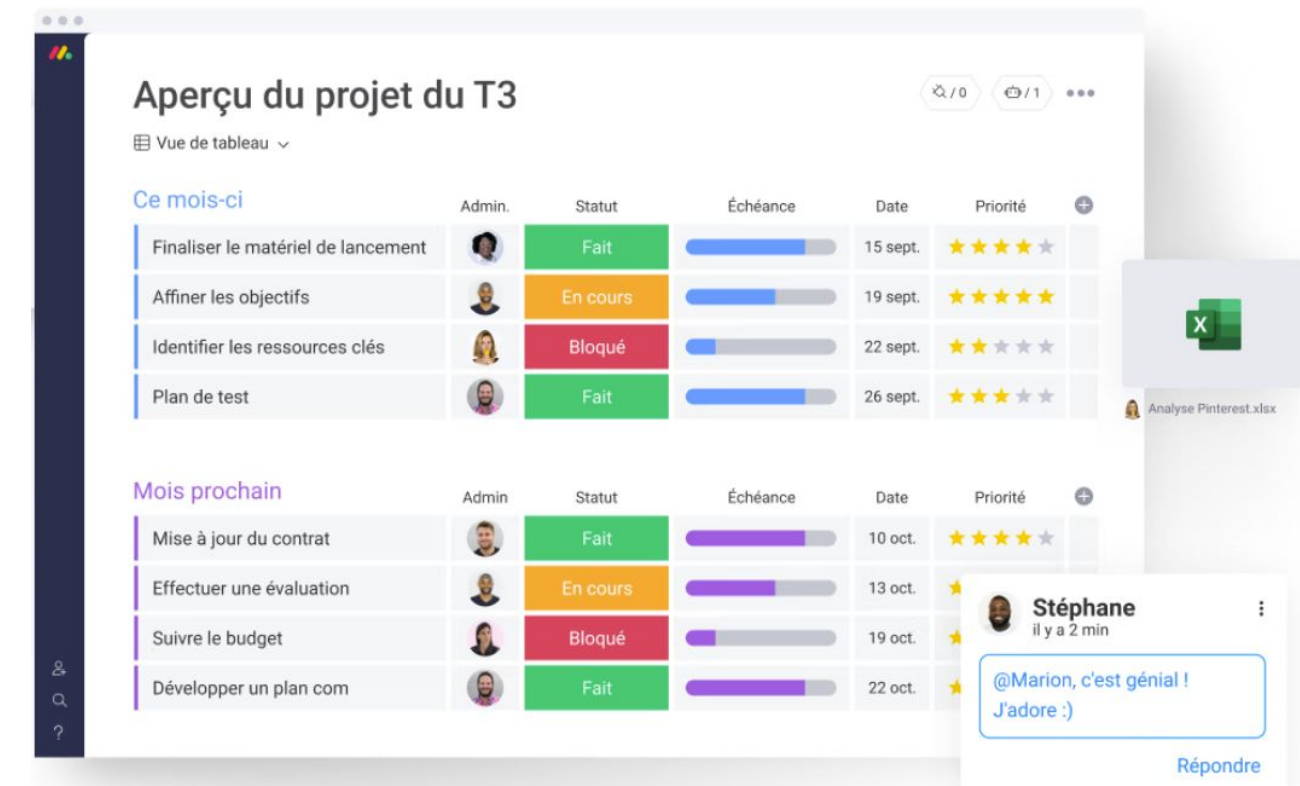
Aperçu du projet du T3

/ 0 / 1 •••

Vue de tableau

Ce mois-ci

| | Admin. | Statut | Échéance | Date | Priorité |
|---|---|---|---|---|---|
| Finaliser le matériel de lancement | | Fait | | 15 sept. | |
| Affiner les objectifs | | En cours | | 19 sept. | |
| Identifier les ressources clés | | Bloqué | | 22 sept. | |
| Plan de test | | Fait | | 26 sept. | |

Mois prochain

| | Admin | Statut | Échéance | Date | Priorité |
|---|---|---|---|---|---|
| Mise à jour du contrat | | Fait | | 10 oct. | |
| Effectuer une évaluation | | En cours | | 13 oct. | |
| Suivre le budget | | Bloqué | | 19 oct. | |
| Développer un plan com | | Fait | | 22 oct. | |

X

Analyse Pinterest.xlsx

Stéphane
il y a 2 min

@Marion, c'est génial ! J'adore :)

Répondre

?